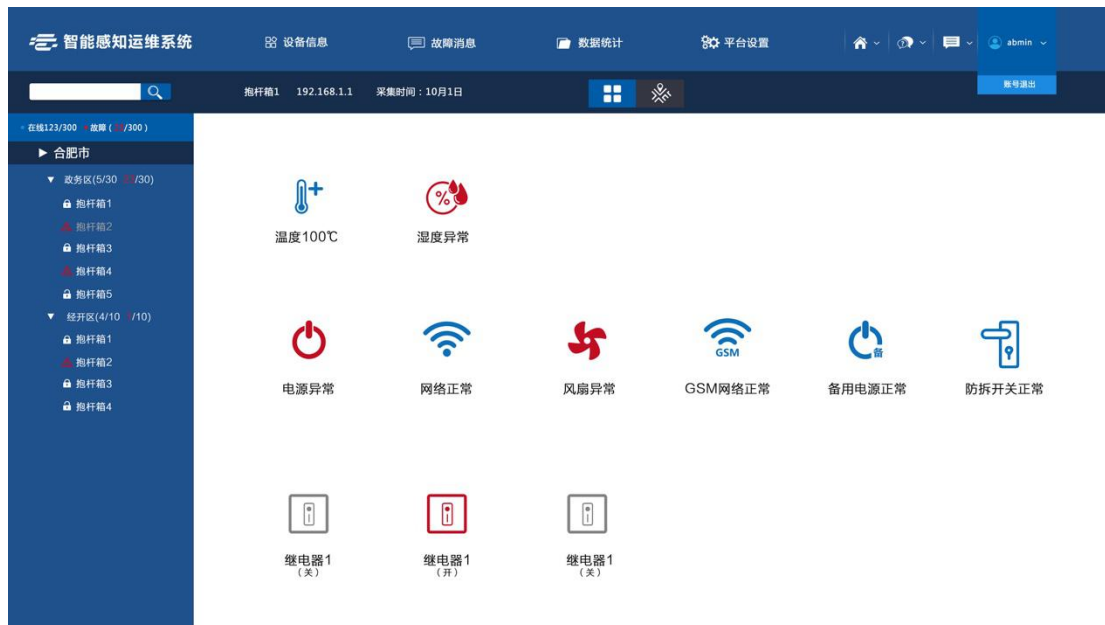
智能感知运维系统

设备信息

故障消息

数据统计

平台设置

admin

账号退出

抱杆箱1 192.168.1.1 采集时间：10月1日

在线123/300 故障（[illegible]/300）

▶ 合肥市

▼ 政务区(5/30 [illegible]/30)

抱杆箱1

抱杆箱2

抱杆箱3

抱杆箱4

抱杆箱5

▼ 经开区(4/10 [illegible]/10)

抱杆箱1

抱杆箱2

抱杆箱3

抱杆箱4

温度100℃

湿度异常

电源异常

网络正常

风扇异常

GSM

GSM网络正常

备

备用电源正常

防拆开关正常

继电器1
（关）

继电器1
（开）

继电器1
（关）